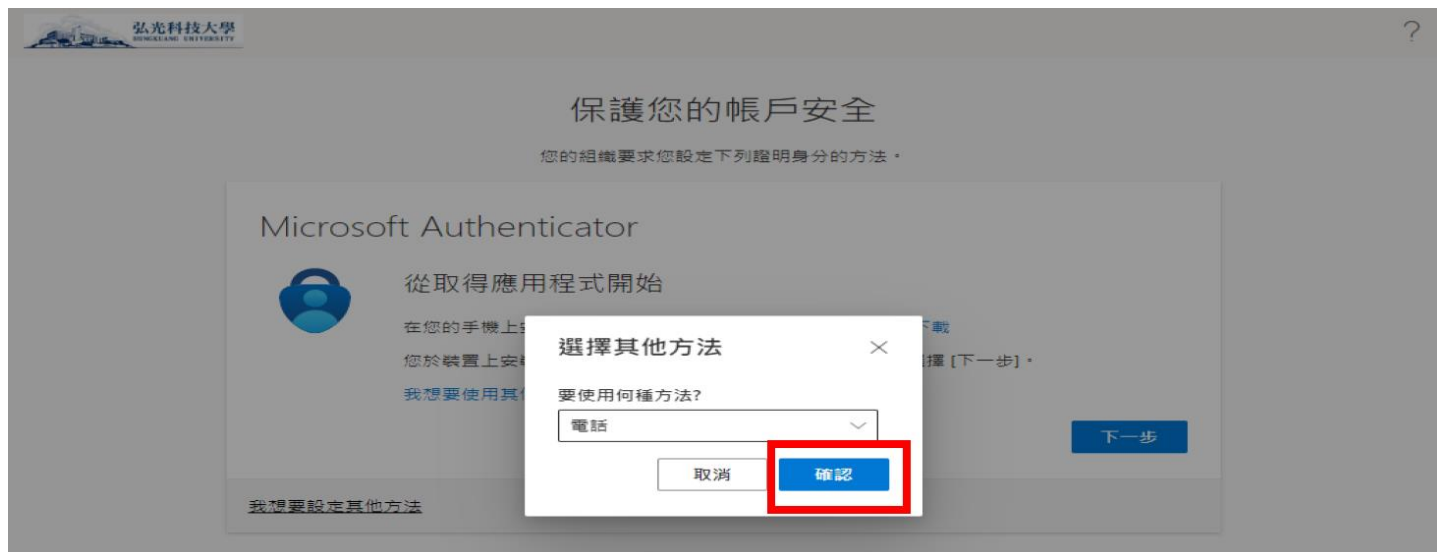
弘光科技大學
HUNGKUANG UNIVERSITY

?

保護您的帳戶安全

您的組織要求您設定下列證明身分的方法。

Microsoft Authenticator

從取得應用程式開始

在您的手機上安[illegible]下載

您於裝置上安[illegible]擇 [下一步]。

我想要使用其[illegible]

下一步

我想要設定其他方法

選擇其他方法

×

要使用何種方法?

電話

取消

確認